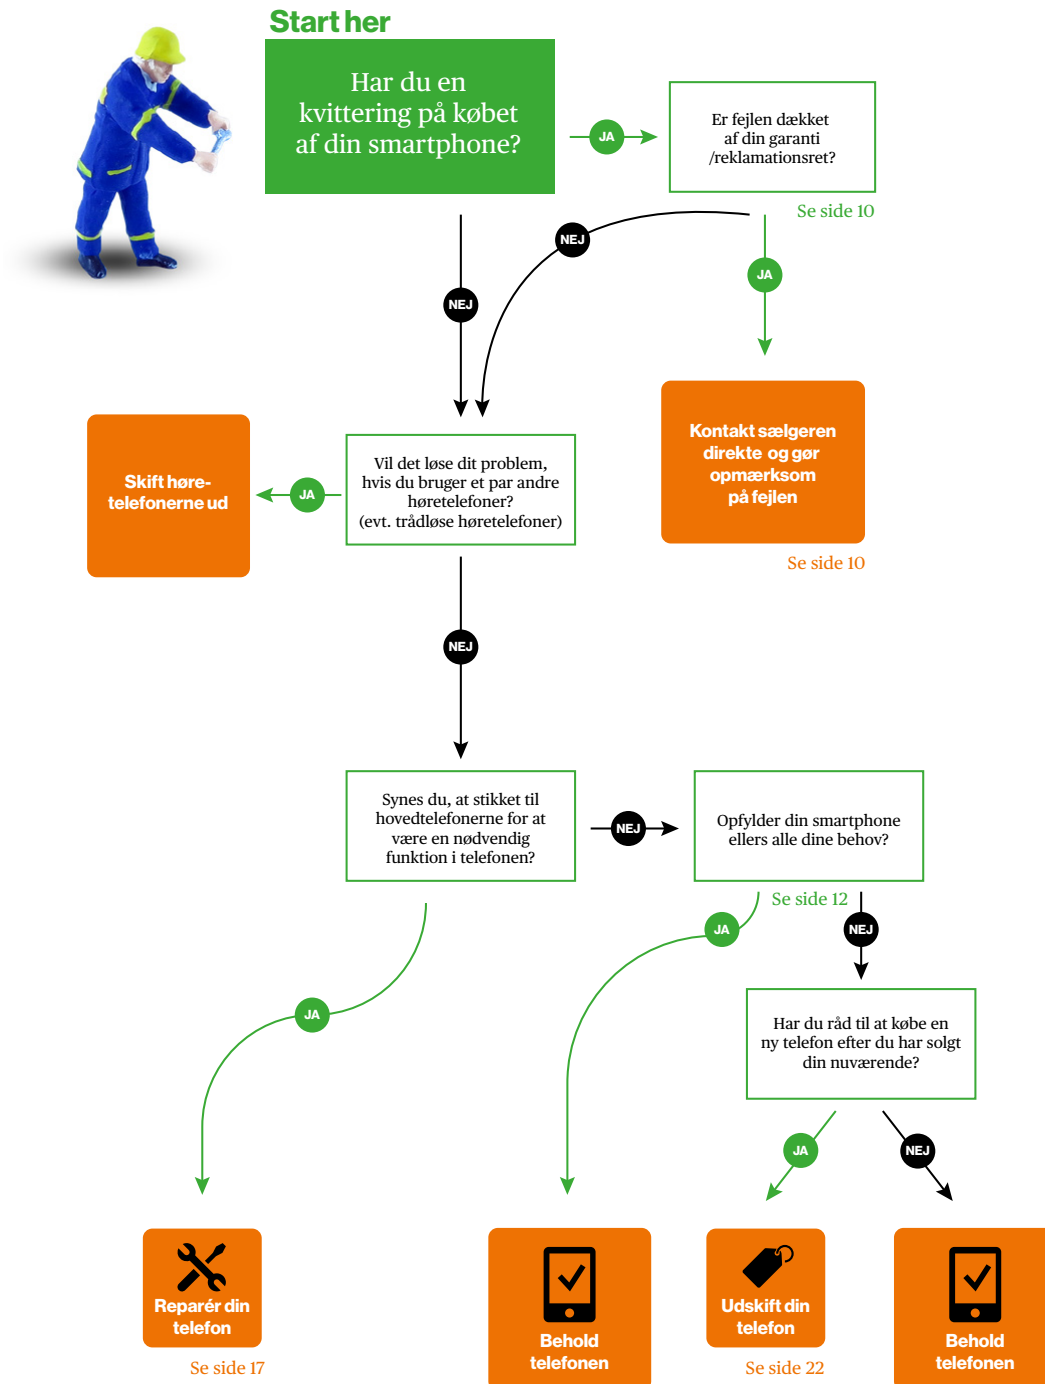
Start her

Har du en kvittering på købet af din smartphone?

JA

Er fejlen dækket af din garanti /reklamationsret?

Se side 10

NEJ

JA

NEJ

Kontakt sælgeren direkte og gør opmærksom på fejlen

Se side 10

Skift høretelefonerne ud

JA

Vil det løse dit problem, hvis du bruger et par andre høretelefoner? (evt. trådløse høretelefoner)

NEJ

Synes du, at stikket til hovedtelefonerne for at være en nødvendig funktion i telefonen?

NEJ

Opfylder din smartphone ellers alle dine behov?

Se side 12

JA

NEJ

JA

Har du råd til at købe en ny telefon efter du har solgt din nuværende?

JA

NEJ

Reparér din telefon

Se side 17

Behold telefonen

Udskift din telefon

Se side 22

Behold telefonen